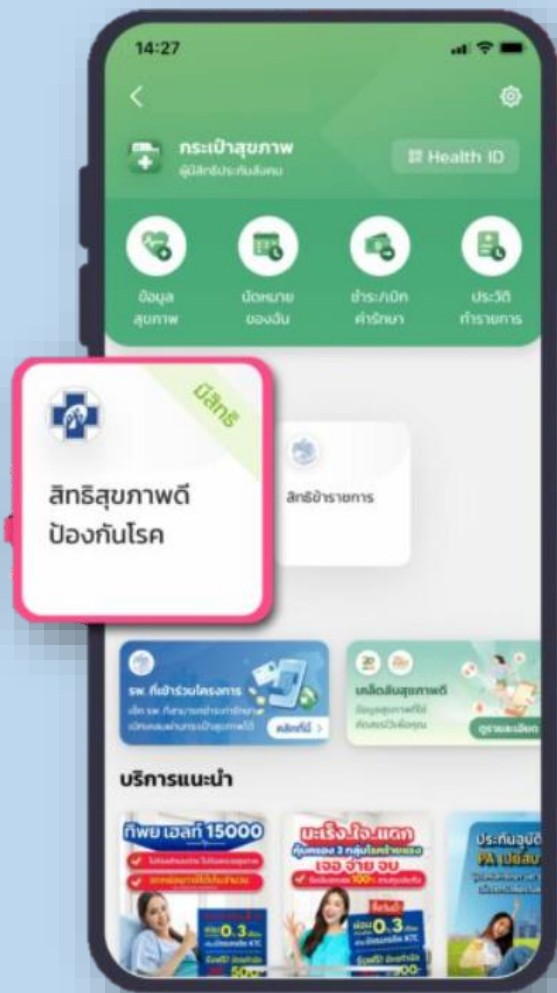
14:27

กระเป๋าสุขภาพ

ผู้มีสิทธิประกันสังคม

Health ID

ข้อมูลสุขภาพ

นัดหมายของฉัน

ชำระ/เบิกค่ารักษา

ประวัติทำรายการ

มีสิทธิ

สิทธิสุขภาพดี ป้องกันโรค

สิทธิข้าราชการ

รพ. ที่เข้าร่วมโครงการ

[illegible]

คลิกที่นี่

เคล็ดลับสุขภาพดี

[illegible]

ดูรายละเอียด

บริการแนะนำ

ทิพย เฮลท์ 15000

มะเร็ง ใจ แตก

เจอ จ่าย จบ

ประกันอุบัติ PA เบี้ยสบ

0.3

0.3